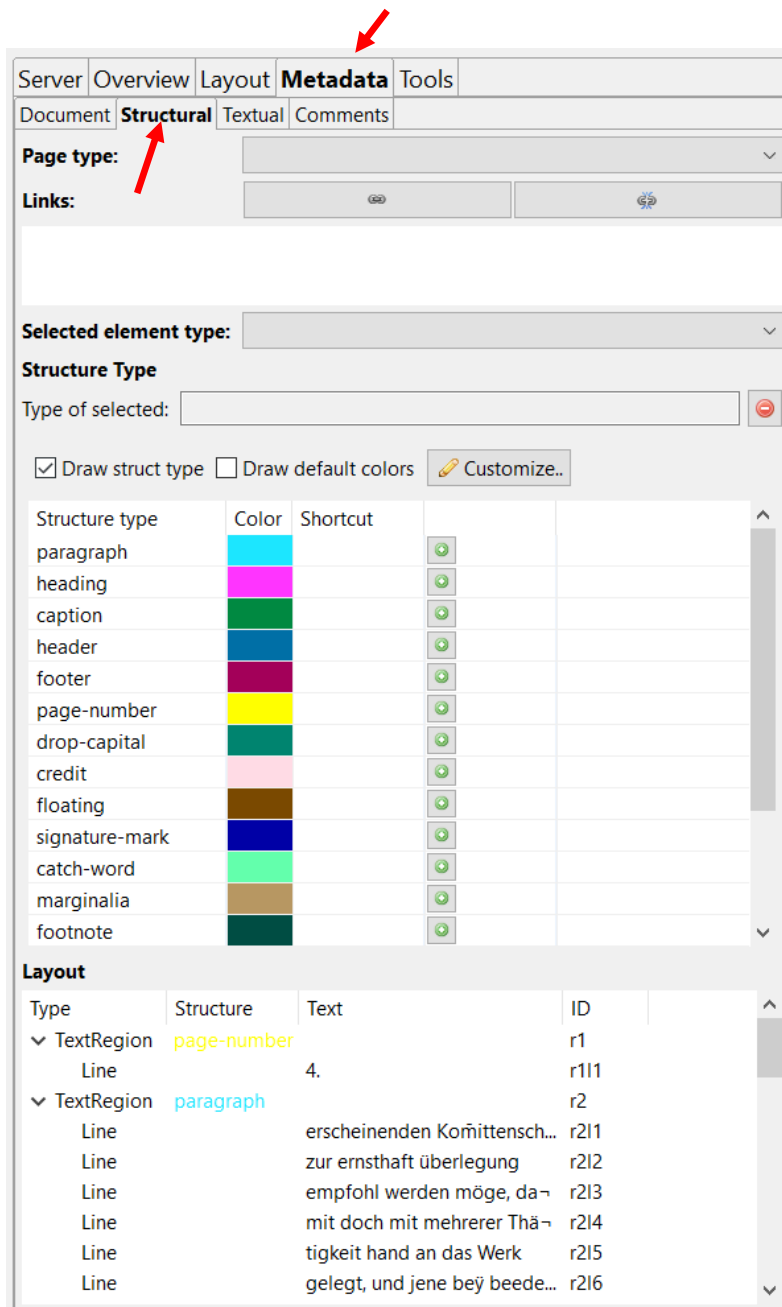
Server | Overview | Layout | **Metadata** | Tools

Document | **Structural** | Textual | Comments

**Page type:**

**Links:**

**Selected element type:**

**Structure Type**

Type of selected:

☑ Draw struct type ☐ Draw default colors Customize..

| Structure type | Color | Shortcut | |
|---|---|---|---|
| paragraph | | | |
| heading | | | |
| caption | | | |
| header | | | |
| footer | | | |
| page-number | | | |
| drop-capital | | | |
| credit | | | |
| floating | | | |
| signature-mark | | | |
| catch-word | | | |
| marginalia | | | |
| footnote | | | |

**Layout**

| Type | Structure | Text | ID |
|---|---|---|---|
| TextRegion | page-number | | r1 |
| Line | | 4. | r1l1 |
| TextRegion | paragraph | | r2 |
| Line | | erscheinenden Kom̃ittensch... | r2l1 |
| Line | | zur ernsthaft überlegung | r2l2 |
| Line | | empfohl werden möge, da¬ | r2l3 |
| Line | | mit doch mit mehrerer Thä¬ | r2l4 |
| Line | | tigkeit hand an das Werk | r2l5 |
| Line | | gelegt, und jene beÿ beede... | r2l6 |